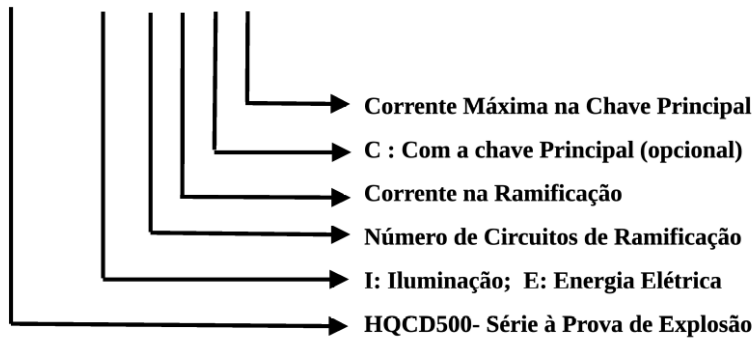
Corrente Máxima na Chave Principal
C : Com a chave Principal (opcional)
Corrente na Ramificação
Número de Circuitos de Ramificação
I: Iluminação; E: Energia Elétrica
HQCD500- Série à Prova de Explosão